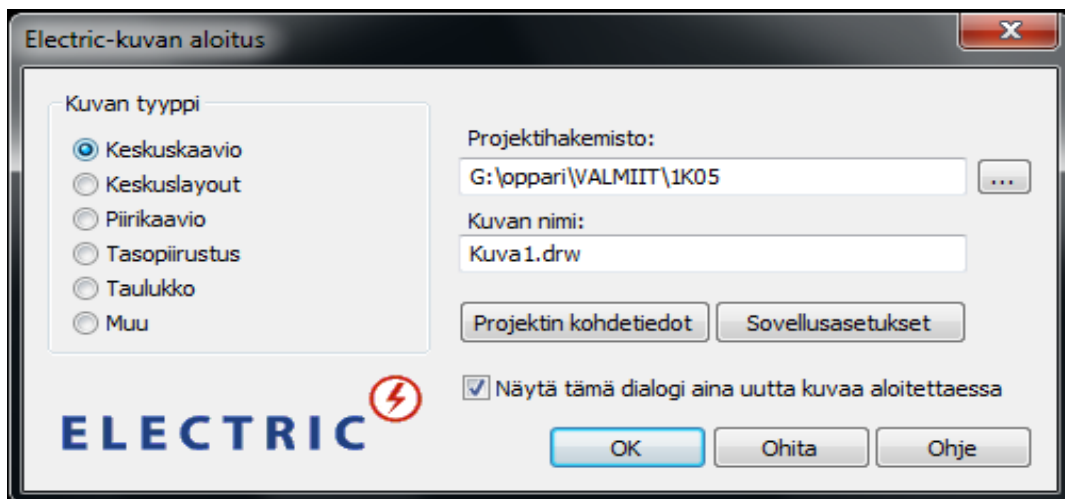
Electric-kuvan aloitus

Kuvan tyyppi
Keskuskaavio
Keskuslayout
Piirikaavio
Tasopiirustus
Taulukko
Muu

Projektihakemisto:
G:\oppari\VALMIIT\1K05
...
Kuvan nimi:
Kuva1.drw

Projektin kohdetiedot
Sovellusasetukset

Näytä tämä dialogi aina uutta kuvaa aloitettaessa

ELECTRIC

OK
Ohita
Ohje